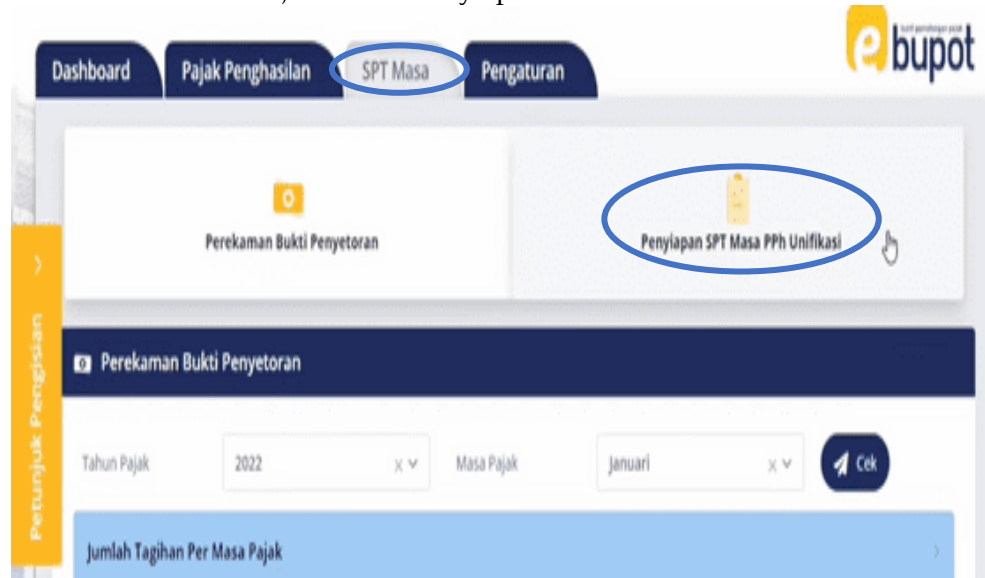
Dashboard
Pajak Penghasilan
SPT Masa
Pengaturan

e bupot

Perekaman Bukti Penyetoran
Penyiapan SPT Masa PPh Unifikasi

Petunjuk Pengisian

Perekaman Bukti Penyetoran

Tahun Pajak
2022
Masa Pajak
Januari
Cek

Jumlah Tagihan Per Masa Pajak